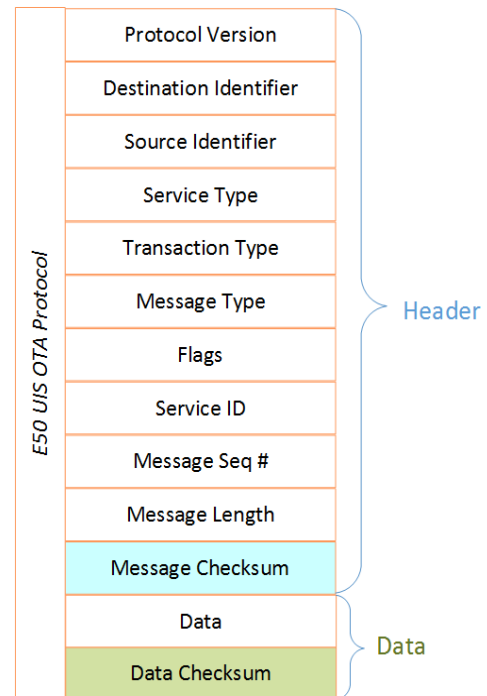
E50 UIS OTA Protocol

Protocol Version

Destination Identifier

Source Identifier

Service Type

Transaction Type

Message Type

Flags

Service ID

Message Seq #

Message Length

Message Checksum

Data

Data Checksum

Header

Data